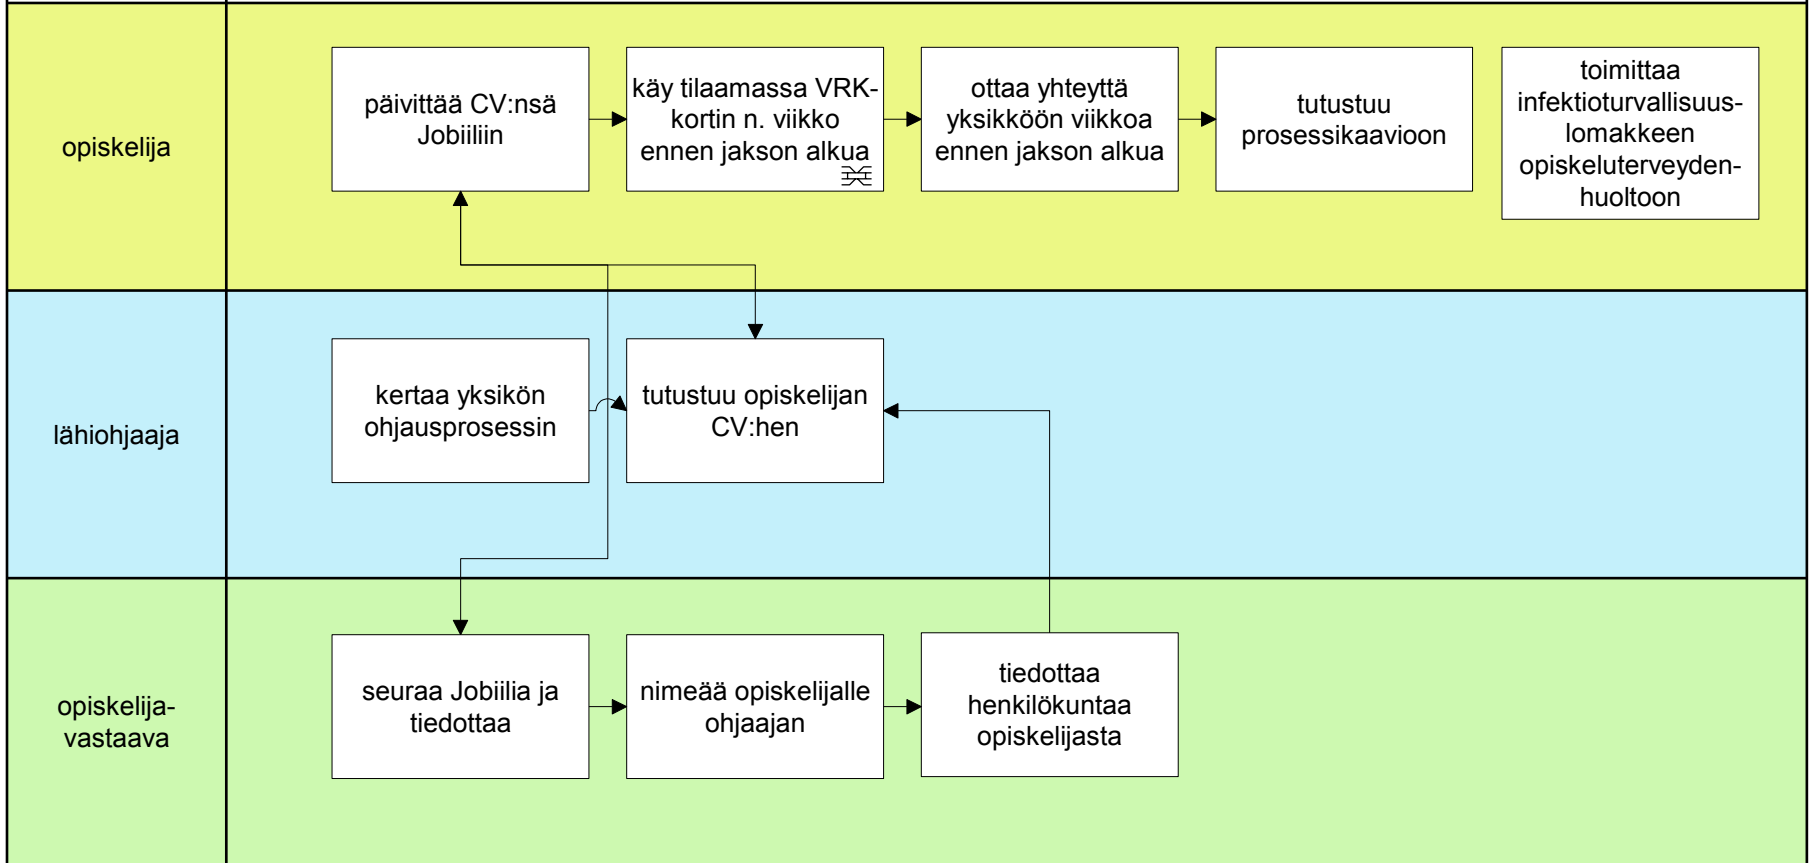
opiskelija

päivittää CV:nsä Jobiiliin

käy tilaamassa VRK-kortin n. viikko ennen jakson alkua

ottaa yhteyttä yksikköön viikkoa ennen jakson alkua

tutustuu prosessikaavioon

toimittaa infektioturvallisuuslomakkeen opiskeluterveydenhuoltoon

lähiohjaaja

kertaa yksikön ohjausprosessin

tutustuu opiskelijan CV:hen

opiskelija-vastaava

seuraa Jobiilia ja tiedottaa

nimeää opiskelijalle ohjaajan

tiedottaa henkilökuntaa opiskelijasta